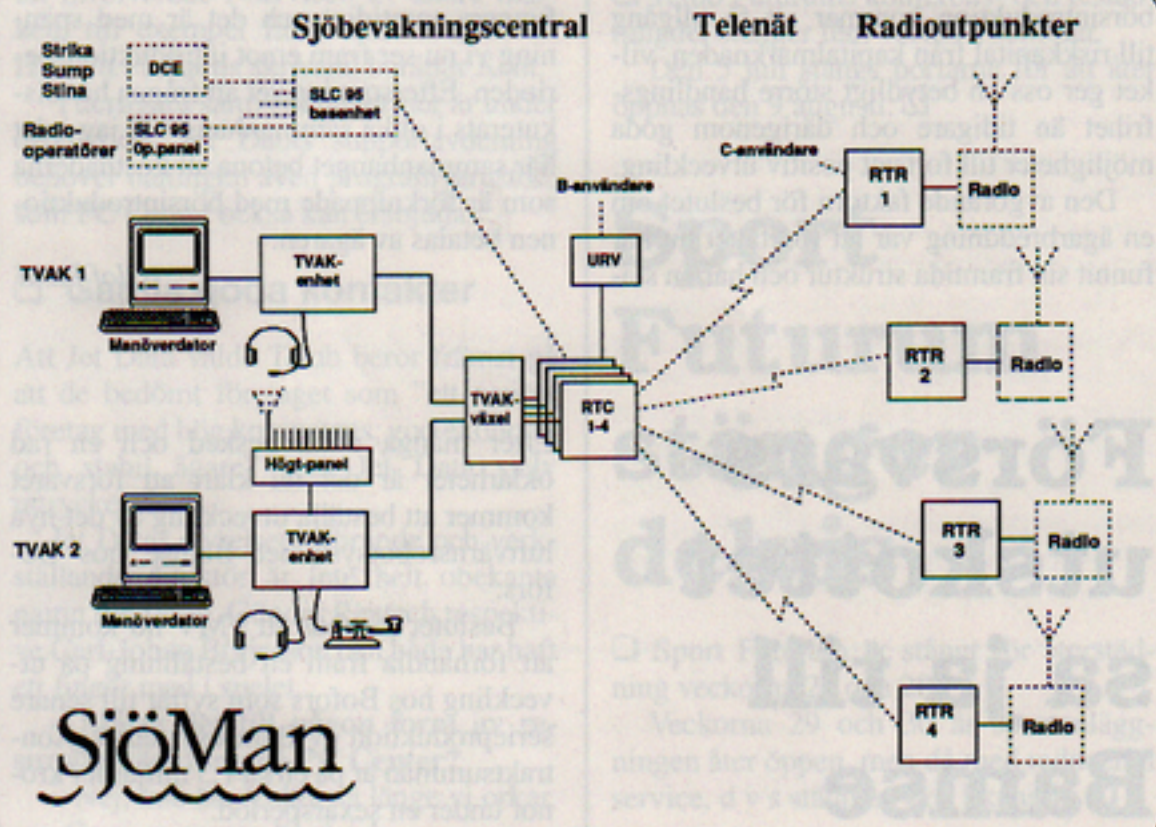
Sjöbevakningscentral Telenät Radioutpunkter

Strika
Sump
Stina

DCE

Radio-
operatörer

SLC 95
Op.panel

SLC 95
basenhet

B-användare

C-användare

URV

RTR
1

Radio

TVAK 1

TVAK-
enhet

Manöverdator

TVAK-
växel

RTC
1-4

RTR
2

Radio

Högt-panel

TVAK 2

TVAK-
enhet

Manöverdator

RTR
3

Radio

RTR
4

Radio

SjöMan